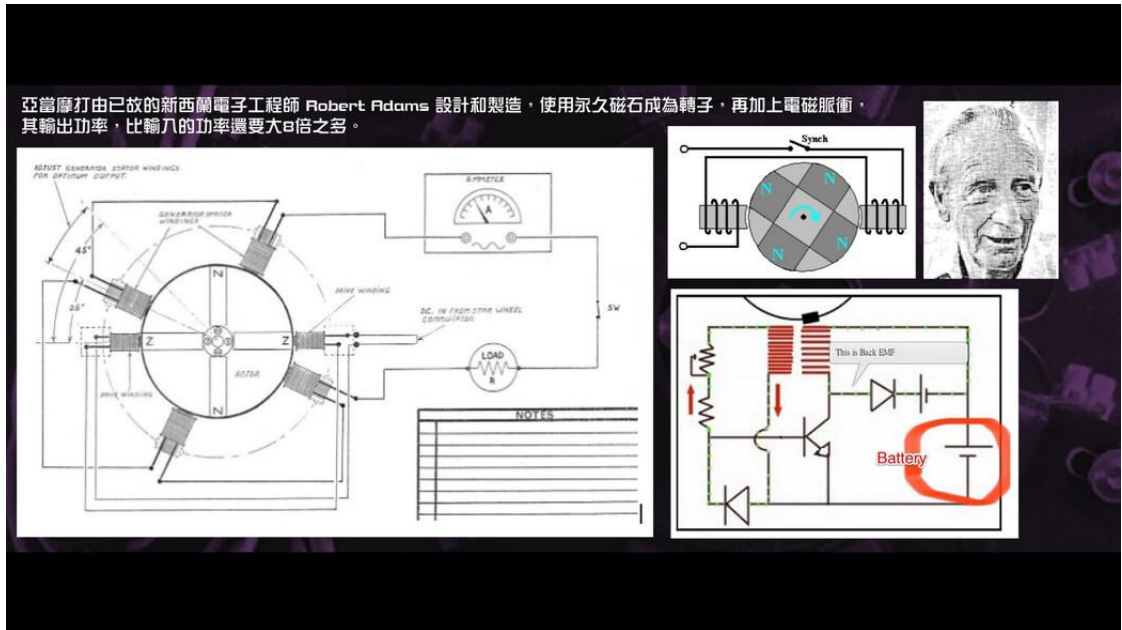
亞當摩打由已故的新西蘭電子工程師 Robert Adams 設計和製造，使用永久磁石成為轉子，再加上電磁脈衝，其輸出功率，比輸入的功率還要大8倍之多。

ADJUST GENERATOR STATOR WINDINGS FOR OPTIMUM OUTPUT

45°

25°

GENERATOR STATOR WINDINGS

AMMETER

A

DRIVE WINDING

D.C. IN FROM STAR WHEEL COMMUTATOR

SW

N

Z

Z

N

ROTOR

DRIVE WINDING

LOAD

R

NOTES

Synch

N

N

N

N

This is Back EMF

Battery